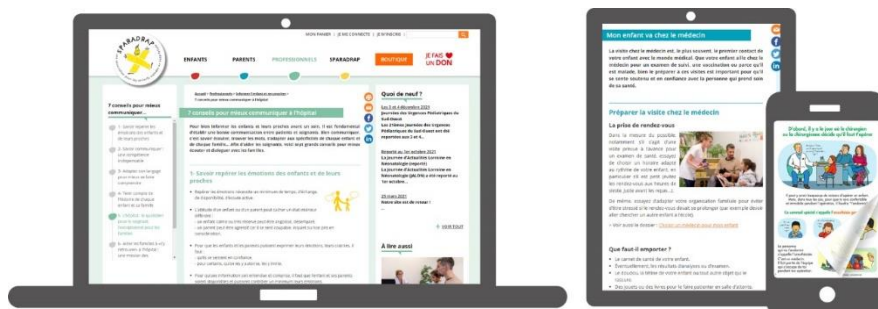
MON PANIER | JE M'INSCRIS | JE M'ABONNE

SPARADRAP

ENFANTS PARENTS PROFESSIONNELS SPARADRAP BOUTIQUE JE FAIS UN DON

7 conseils pour mieux communiquer à l'hôpital

7 conseils pour mieux communiquer :

1- Savoir repérer les émotions des enfants et de leurs proches

Quoi de neuf ?

Du 2 au 4 décembre 2021
Journées des Urgences Pédiatriques du Sud-Ouest

À lire aussi

Mon enfant va chez le médecin

La visite chez le médecin est, le plus souvent, le premier contact de votre enfant avec le monde médical. Que votre enfant aille chez le médecin pour un examen de suivi, une vaccination ou parce qu'il est malade, bien le préparer à ces visites est important pour qu'il se sente soutenu et en confiance avec la personne qui prend soin de sa santé.

Préparer la visite chez le médecin

La prise de rendez-vous

Que faut-il emporter ?

D'abord, il y a le pas de la chirurgien ou la chirurgienne décide qu'il faut l'opérer.